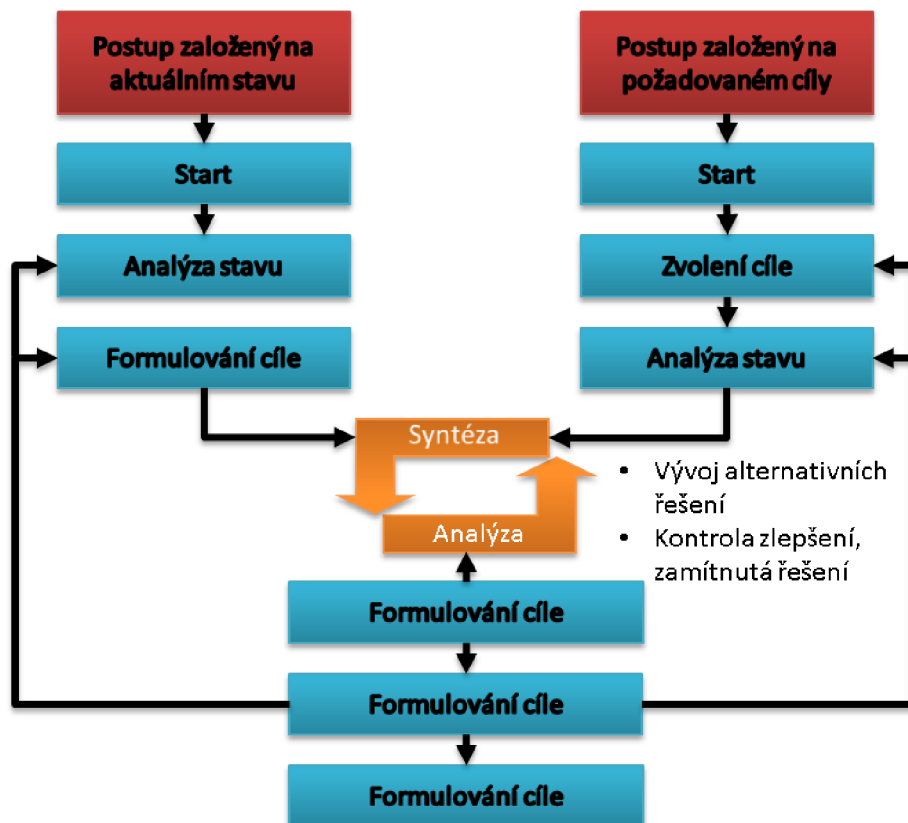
Postup založený na aktuálním stavu

Start

Analýza stavu

Formulování cíle

Postup založený na požadovaném cíly

Start

Zvolení cíle

Analýza stavu

Syntéza

Analýza

- Vývoj alternativních řešení
- Kontrola zlepšení, zamítnutá řešení

Formulování cíle

Formulování cíle

Formulování cíle